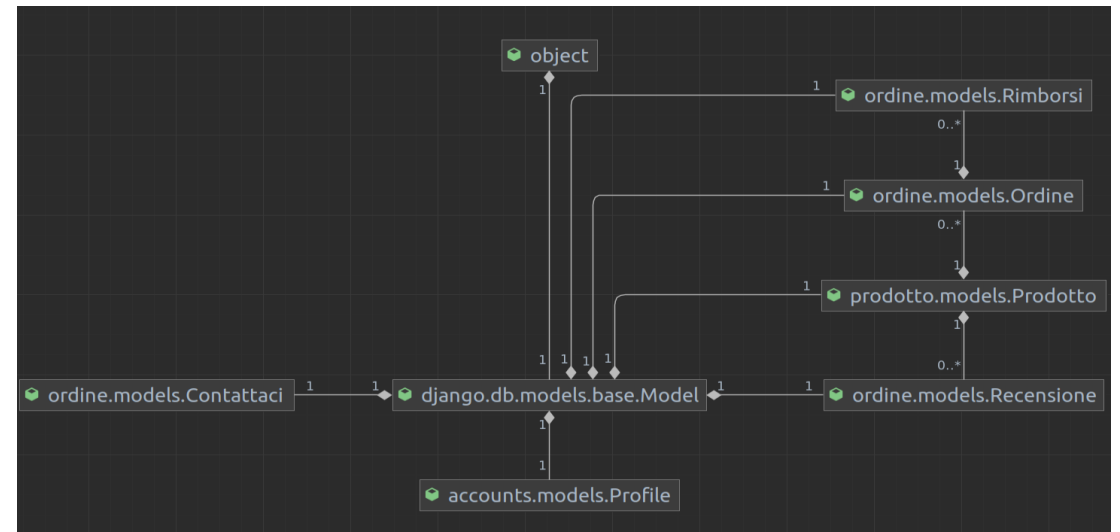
object
1
1
ordine.models.Rimborsi
0..*
1
1
ordine.models.Ordine
0..*
1
1
prodotto.models.Prodotto
1
0..*
1 1 1 1
ordine.models.Contattaci
1
1
django.db.models.base.Model
1
1
ordine.models.Recensione
1
1
accounts.models.Profile